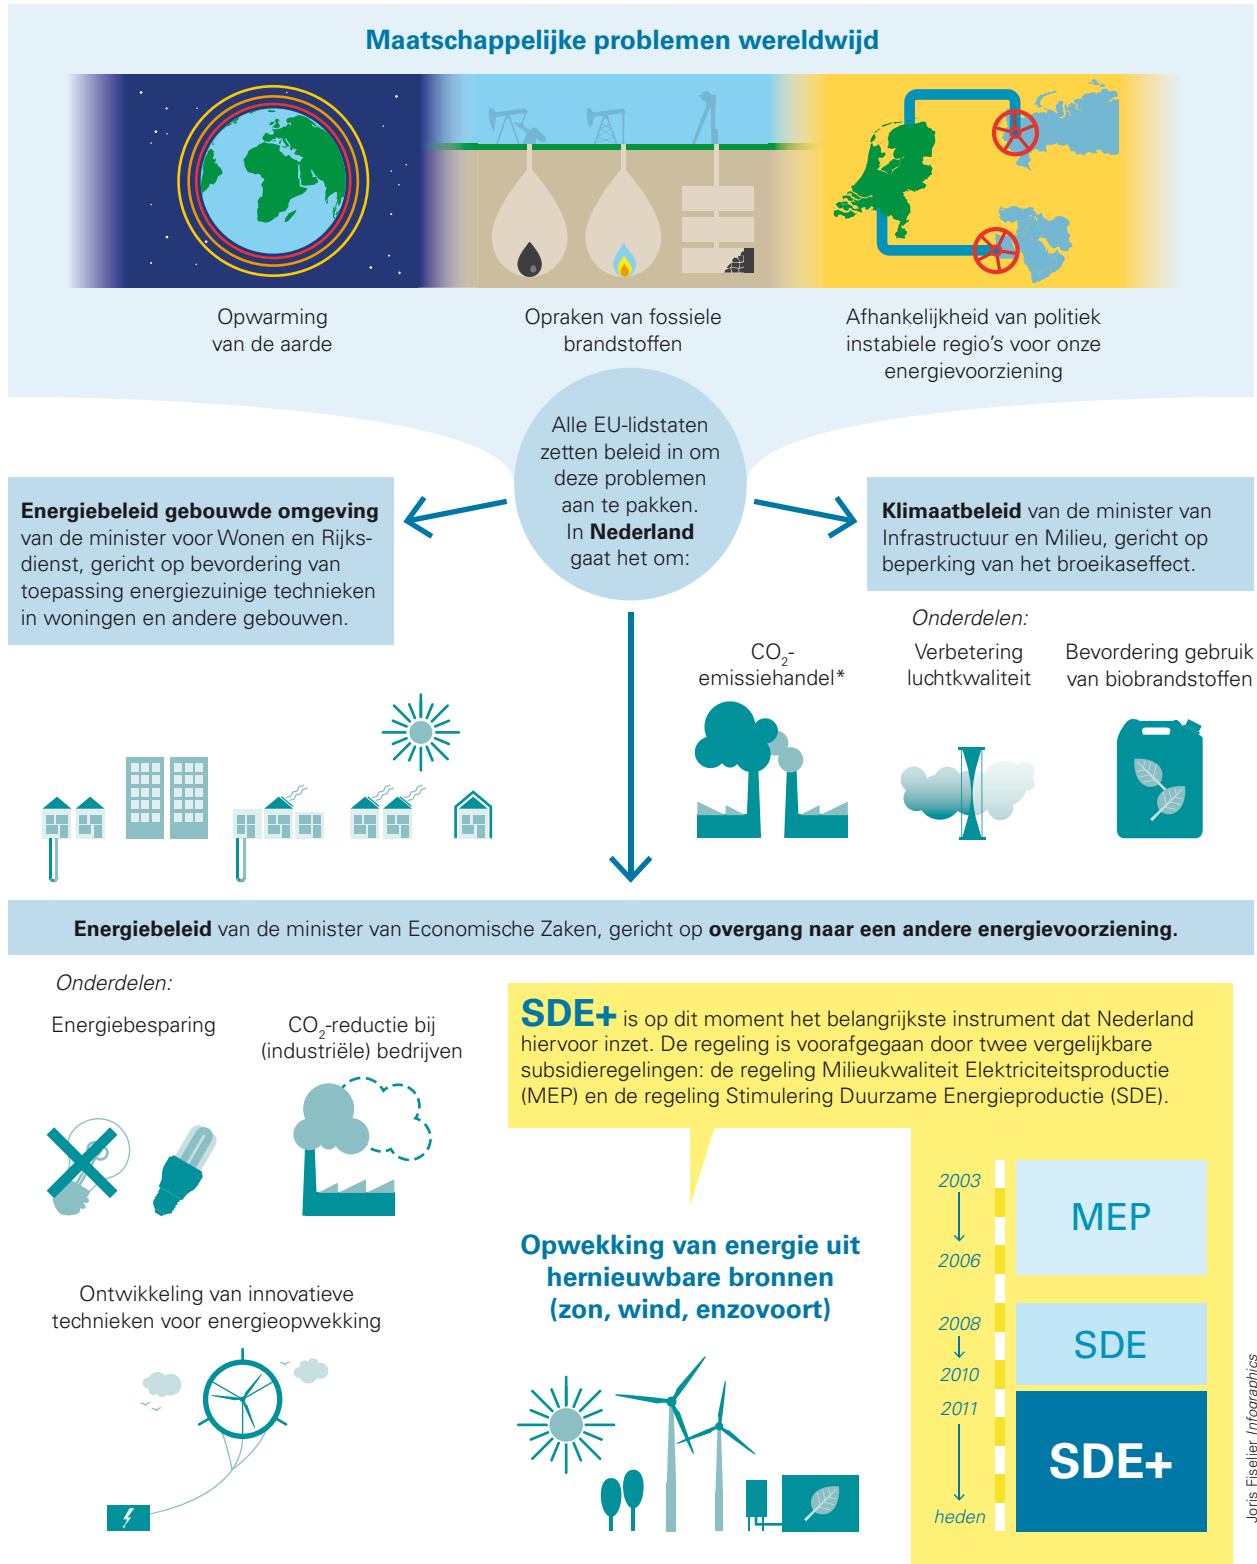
Maatschappelijke problemen wereldwijd

Opwarming van de aarde

Opraken van fossiele brandstoffen

Afhankelijkheid van politiek instabiele regio's voor onze energievoorziening

Alle EU-lidstaten zetten beleid in om deze problemen aan te pakken. In **Nederland** gaat het om:

**Energiebeleid gebouwde omgeving** van de minister voor Wonen en Rijksdienst, gericht op bevordering van toepassing energiezuinige technieken in woningen en andere gebouwen.

**Klimaatbeleid** van de minister van Infrastructuur en Milieu, gericht op beperking van het broeikaseffect.

*Onderdelen:*

$CO_2$-emissiehandel*

Verbetering luchtkwaliteit

Bevordering gebruik van biobrandstoffen

**Energiebeleid** van de minister van Economische Zaken, gericht op **overgang naar een andere energievoorziening.**

*Onderdelen:*

Energiebesparing

$CO_2$-reductie bij (industriële) bedrijven

Ontwikkeling van innovatieve technieken voor energieopwekking

**SDE+** is op dit moment het belangrijkste instrument dat Nederland hiervoor inzet. De regeling is voorafgegaan door twee vergelijkbare subsidieregelingen: de regeling Milieukwaliteit Elektriciteitsproductie (MEP) en de regeling Stimulering Duurzame Energieproductie (SDE).

Opwekking van energie uit hernieuwbare bronnen (zon, wind, enzovoort)

2003
2006
MEP

2008
2010
SDE

2011
heden
SDE+

Joris Fiselier Infoqraphics